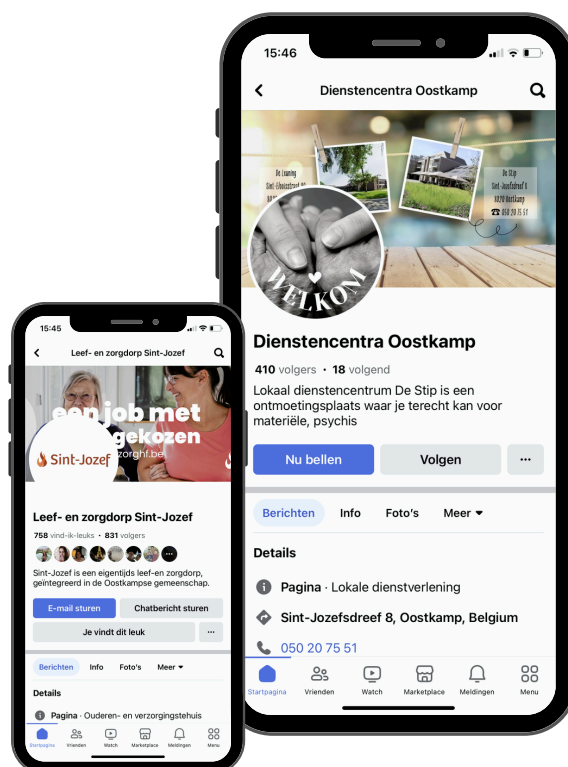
15:46

Dienstencentra Oostkamp

De Leaning
Sint-Jozefsdreef 8
8020 Oostkamp

De Stip
Sint-Jozefsdreef 8
8020 Oostkamp
☎ 050 20 75 51

WELKOM

Dienstencentra Oostkamp

410 volgers · 18 volgend

Lokaal dienstencentrum De Stip is een ontmoetingsplaats waar je terecht kan voor materiële, psychis

Nu bellen

Volgen

···

Berichten

Info

Foto's

Meer

Details

Pagina · Lokale dienstverlening

Sint-Jozefsdreef 8, Oostkamp, Belgium

050 20 75 51

Startpagina

Vrienden

Watch

Marketplace

Meldingen

Menu

15:45

Leef- en zorgdorp Sint-Jozef

een job met
gekozen
zorghf.be

Sint-Jozef

Leef- en zorgdorp Sint-Jozef

758 vind-ik-leuks · 831 volgers

Sint-Jozef is een eigentijds leef-en zorgdorp, geïntegreerd in de Oostkampse gemeenschap.

E-mail sturen

Chatbericht sturen

Je vindt dit leuk

···

Berichten

Info

Foto's

Meer

Details

Pagina · Ouderen- en verzorgingstehuis

Startpagina

Vrienden

Watch

Marketplace

Meldingen

Menu